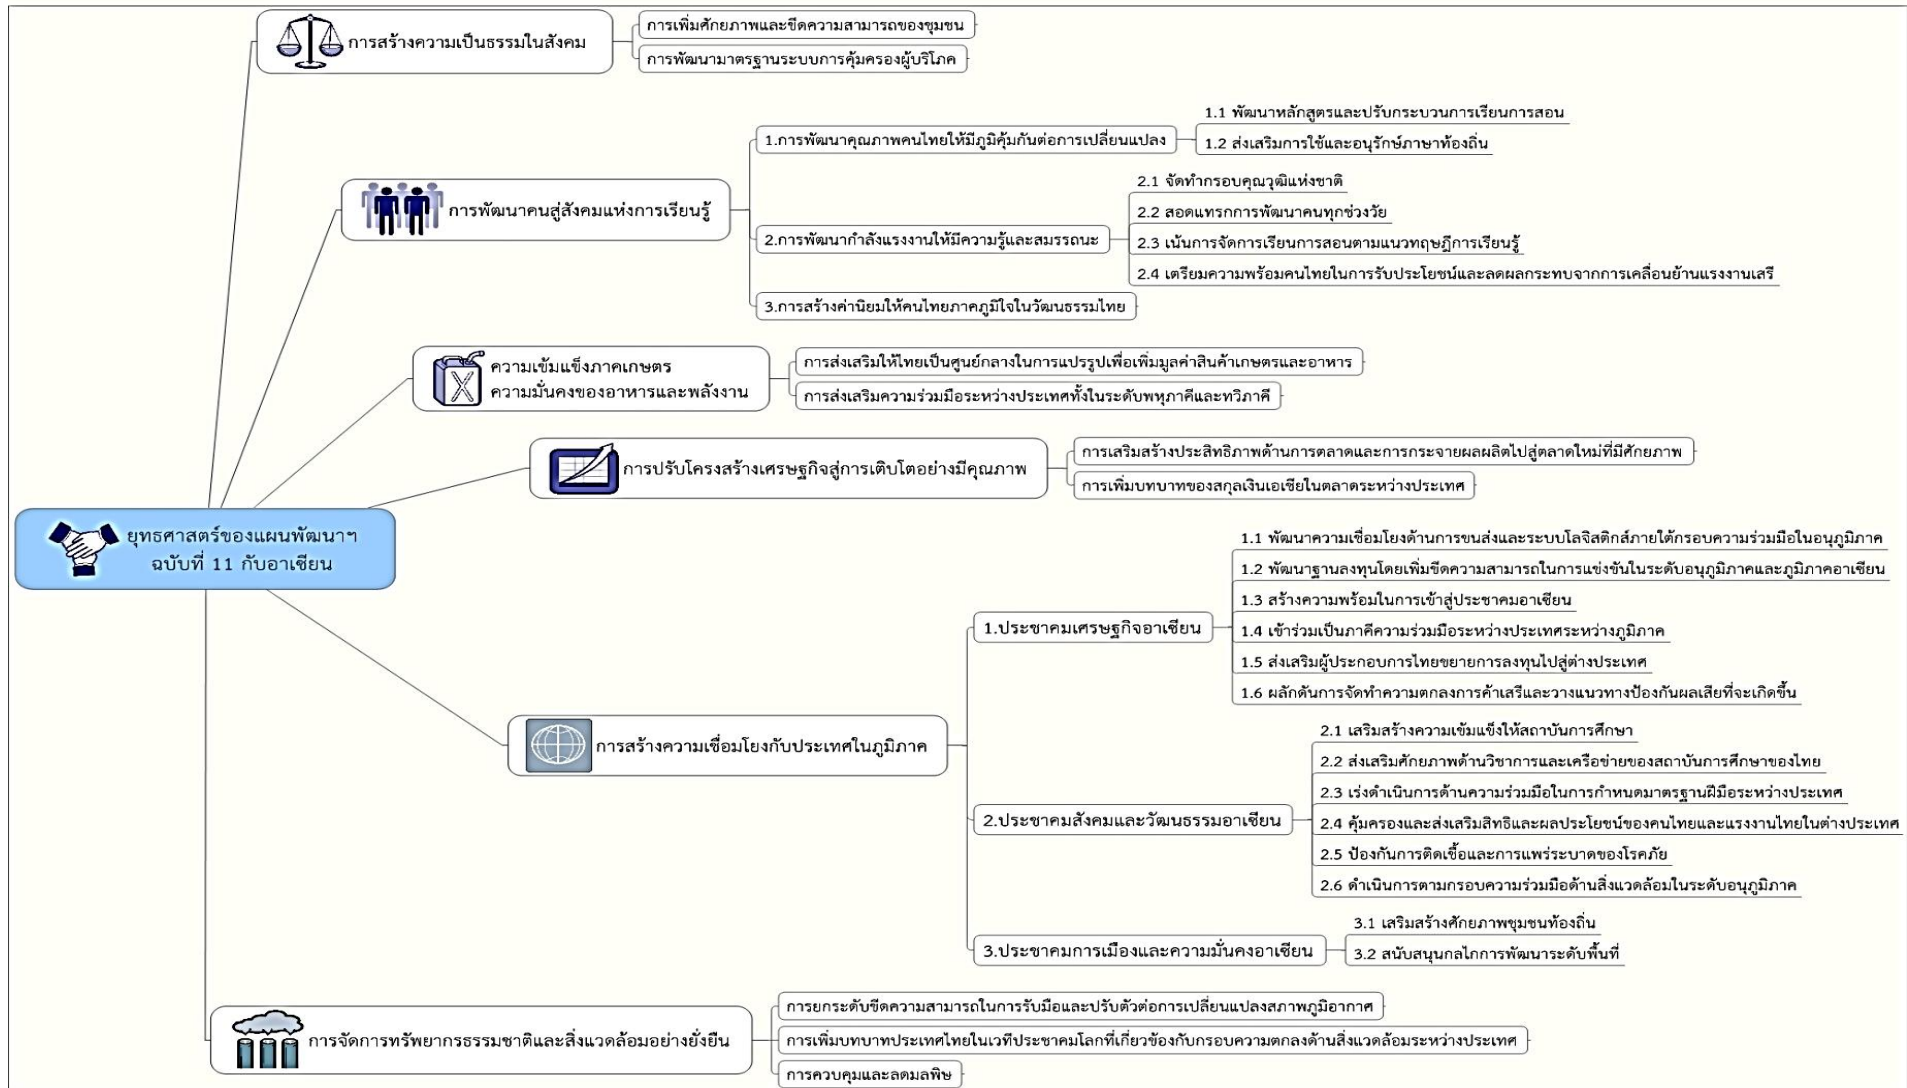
ยุทธศาสตร์ของแผนพัฒนาฯ ฉบับที่ 11 กับอาเซียน

การสร้างความเป็นธรรมในสังคม

การเพิ่มศักยภาพและขีดความสามารถของชุมชน

การพัฒนามาตรฐานระบบการคุ้มครองผู้บริโภค

การพัฒนาคนสู่สังคมแห่งการเรียนรู้

1.การพัฒนาคุณภาพคนไทยให้มีภูมิคุ้มกันต่อการเปลี่ยนแปลง

1.1 พัฒนาหลักสูตรและปรับกระบวนการเรียนการสอน

1.2 ส่งเสริมการใช้และอนุรักษ์ภาษาท้องถิ่น

2.การพัฒนากำลังแรงงานให้มีความรู้และสมรรถนะ

2.1 จัดทำกรอบคุณวุฒิแห่งชาติ

2.2 สอดแทรกการพัฒนาคนทุกช่วงวัย

2.3 เน้นการจัดการเรียนการสอนตามแนวทฤษฎีการเรียนรู้

2.4 เตรียมความพร้อมคนไทยในการรับประโยชน์และลดผลกระทบจากการเคลื่อนย้านแรงงานเสรี

3.การสร้างค่านิยมให้คนไทยภาคภูมิใจในวัฒนธรรมไทย

ความเข้มแข็งภาคเกษตร ความมั่นคงของอาหารและพลังงาน

การส่งเสริมให้ไทยเป็นศูนย์กลางในการแปรรูปเพื่อเพิ่มมูลค่าสินค้าเกษตรและอาหาร

การส่งเสริมความร่วมมือระหว่างประเทศทั้งในระดับพหุภาคีและทวิภาคี

การปรับโครงสร้างเศรษฐกิจสู่การเติบโตอย่างมีคุณภาพ

การเสริมสร้างประสิทธิภาพด้านการตลาดและการกระจายผลผลิตไปสู่ตลาดใหม่ที่มีศักยภาพ

การเพิ่มบทบาทของสกุลเงินเอเชียในตลาดระหว่างประเทศ

การสร้างความเชื่อมโยงกับประเทศในภูมิภาค

1.ประชาคมเศรษฐกิจอาเซียน

1.1 พัฒนาความเชื่อมโยงด้านการขนส่งและระบบโลจิสติกส์ภายใต้กรอบความร่วมมือในอนุภูมิภาค

1.2 พัฒนาฐานลงทุนโดยเพิ่มขีดความสามารถในการแข่งขันในระดับอนุภูมิภาคและภูมิภาคอาเซียน

1.3 สร้างความพร้อมในการเข้าสู่ประชาคมอาเซียน

1.4 เข้าร่วมเป็นภาคีความร่วมมือระหว่างประเทศระหว่างภูมิภาค

1.5 ส่งเสริมผู้ประกอบการไทยขยายการลงทุนไปสู่ต่างประเทศ

1.6 ผลักดันการจัดทำความตกลงการค้าเสรีและวางแนวทางป้องกันผลเสียที่จะเกิดขึ้น

2.ประชาคมสังคมและวัฒนธรรมอาเซียน

2.1 เสริมสร้างความเข้มแข็งให้สถาบันการศึกษา

2.2 ส่งเสริมศักยภาพด้านวิชาการและเครือข่ายของสถาบันการศึกษาของไทย

2.3 เร่งดำเนินการด้านความร่วมมือในการกำหนดมาตรฐานฝีมือระหว่างประเทศ

2.4 คุ้มครองและส่งเสริมสิทธิและผลประโยชน์ของคนไทยและแรงงานไทยในต่างประเทศ

2.5 ป้องกันการติดเชื้อและการแพร่ระบาดของโรคภัย

2.6 ดำเนินการตามกรอบความร่วมมือด้านสิ่งแวดล้อมในระดับอนุภูมิภาค

3.ประชาคมการเมืองและความมั่นคงอาเซียน

3.1 เสริมสร้างศักยภาพชุมชนท้องถิ่น

3.2 สนับสนุนกลไกการพัฒนาระดับพื้นที่

การจัดการทรัพยากรธรรมชาติและสิ่งแวดล้อมอย่างยั่งยืน

การยกระดับขีดความสามารถในการรับมือและปรับตัวต่อการเปลี่ยนแปลงสภาพภูมิอากาศ

การเพิ่มบทบาทประเทศไทยในเวทีประชาคมโลกที่เกี่ยวข้องกับกรอบความตกลงด้านสิ่งแวดล้อมระหว่างประเทศ

การควบคุมและลดมลพิษ